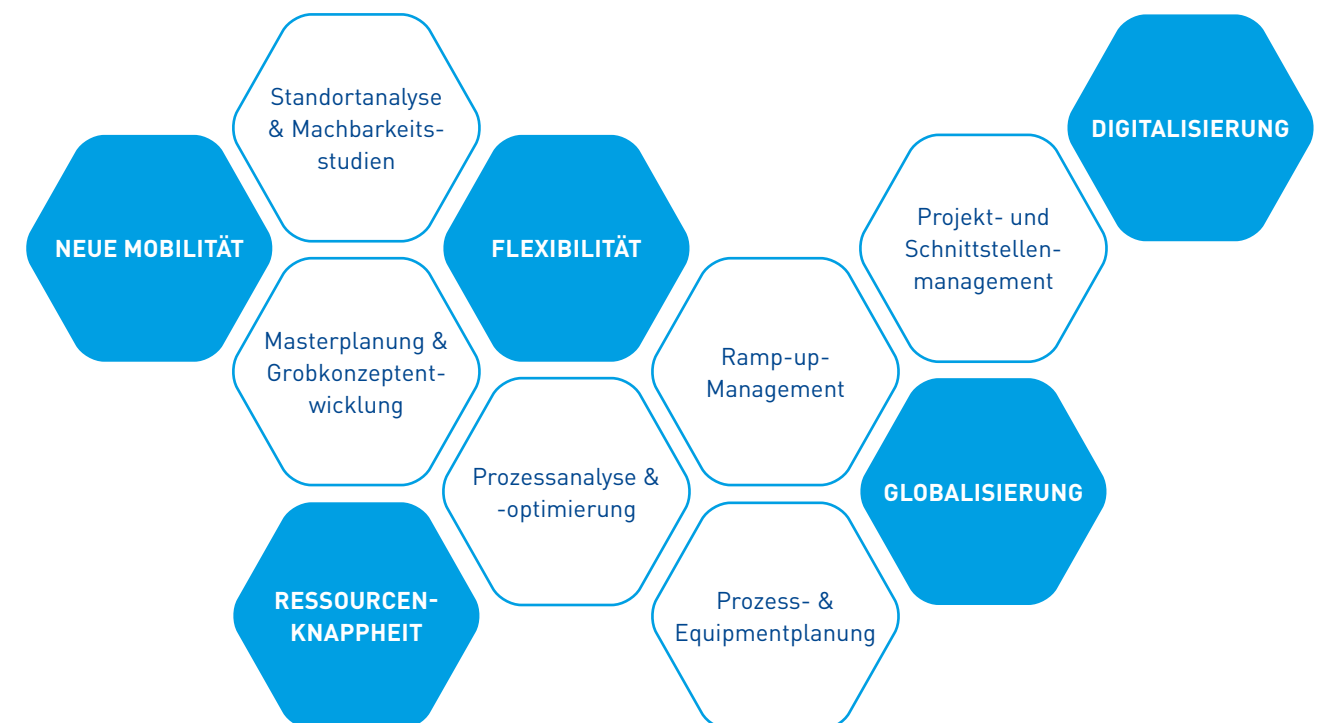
Standortanalyse & Machbarkeitsstudien

DIGITALISIERUNG

NEUE MOBILITÄT

FLEXIBILITÄT

Projekt- und Schnittstellenmanagement

Masterplanung & Grobkonzeptentwicklung

Ramp-up-Management

Prozessanalyse & -optimierung

GLOBALISIERUNG

RESSOURCEN-KNAPPHEIT

Prozess- & Equipmentplanung